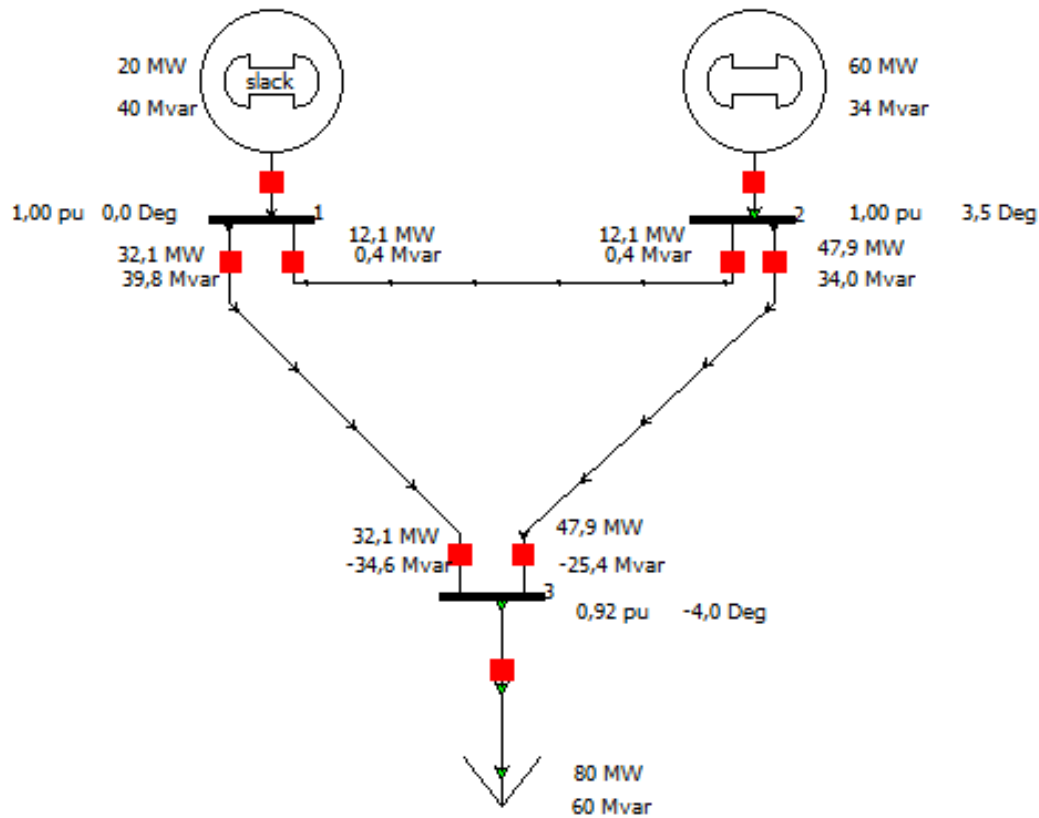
20 MW
40 Mvar

slack

60 MW
34 Mvar

1,00 pu 0,0 Deg

1

12,1 MW
0,4 Mvar

12,1 MW
0,4 Mvar

2

1,00 pu 3,5 Deg

32,1 MW
39,8 Mvar

47,9 MW
34,0 Mvar

32,1 MW
-34,6 Mvar

47,9 MW
-25,4 Mvar

3

0,92 pu -4,0 Deg

80 MW
60 Mvar